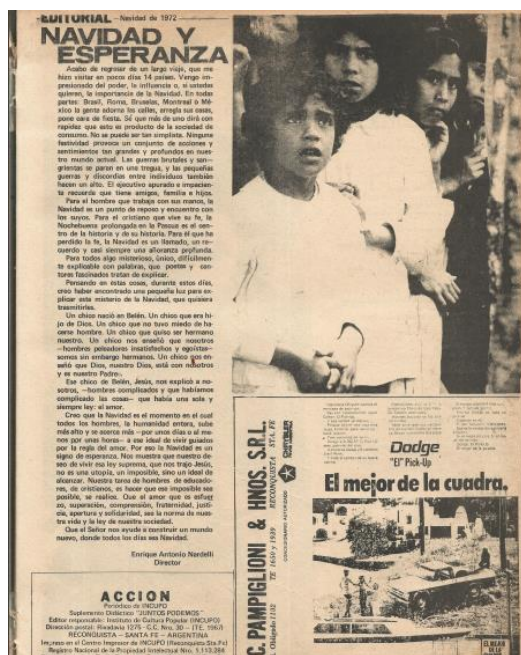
EDITORIAL – Navidad de 1972

NAVIDAD Y ESPERANZA

Acabo de regresar de un largo viaje, que me hizo visitar en pocos días 14 países. Vengo impresionado del poder, la influencia o, si ustedes quieren, la importancia de la Navidad. En todas partes: Brasil, Roma, Bruselas, Montreal o México la gente adorna las calles, arregla sus casas, pone cara de fiesta. Sé que más de uno dirá con rapidez que esto es producto de la sociedad de consumo. No se puede ser tan simplista. Ninguna festividad provoca un conjunto de acciones y sentimientos tan grandes y profundos en nuestro mundo actual. Las guerras brutales y sangrientas se paran en una tregua, y las pequeñas guerras y discordias entre individuos también hacen un alto. El ejecutivo apurado e impaciente recuerda que tiene amigos, familia e hijos.

Para el hombre que trabaja con sus manos, la Navidad es un punto de reposo y encuentro con los suyos. Para el cristiano que vive su fe, la Nochebuena prolongada en la Pascua es el centro de la historia y de su historia. Para el que ha perdido la fe, la Navidad es un llamado, un recuerdo y casi siempre una añoranza profunda.

Para todos algo misterioso, único, difícilmente explicable con palabras, que poetas y cantores fascinados tratan de explicar.

Pensando en estas cosas, durante estos días, creo haber encontrado una pequeña luz para explicar este misterio de la Navidad, que quisiera trasmitirles.

Un chico nació en Belén. Un chico que era hijo de Dios. Un chico que no tuvo miedo de hacerse hombre. Un chico que quiso ser hermano nuestro. Un chico nos enseñó que nosotros —hombres pecadores insatisfechos y egoístas— somos un embargo hermanos. Un chico nos enseñó que Dios, nuestro Dios, está con nosotros y es nuestro Padre.

Ese chico de Belén, Jesús, nos explicó a nosotros, —hombres complicados y que hablamos complicado las cosas— que había una sola y siempre ley: el amor.

Creo que la Navidad es el momento en el cual todos los hombres, la humanidad entera, sabe miradito y se acerca más —por unos días o al menos por unas horas— a ese ideal de vivir guiados por la regla del amor. Por eso la Navidad es un signo de esperanza. Nos muestra que nuestro deseo de vivir esa ley suprema, que nos trajo Jesús, no es una utopía, un imposible, sino un ideal de alcanzar. Nuestra tarea de hombres de educadores, de cristianos, es hacer que ese imposible sea posible, se realice. Que el amor que es esfuerzo, superación, compromiso, fraternidad, justicia, apertura y solidaridad, sea la norma de nuestra vida y la ley de nuestra sociedad.

Que el Señor nos ayude a construir un mundo nuevo, donde todos los días sea Navidad.

Enrique Antonio Nardelli
Director

ACCION
Periódico de INCUPO
Suplemento Didáctico "JUNTOS PODEMOS"
Editor responsable: Instituto de Cultura Popular (INCUPO)
Dirección postal: Rivadavia 1275 - C.C. Nro. 30 - (TE. 1967)
RECONQUISTA – SANTA FE – ARGENTINA
Impreso en el Centro Impresor de INCUPO (Reconquista-Sta.Fe)
Registro Nacional de la Propiedad Intelectual Nro. 1.113.264

C. PAMPIGLIONI & HNOS. S.R.L.
Obligado 1102 TE 1650 y 1939 RECONQUISTA Sta. FE
CHRYSLER
CONCESIONARIO AUTORIZADO

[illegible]

Dodge
"El" Pick-Up
El mejor de la cuadra.